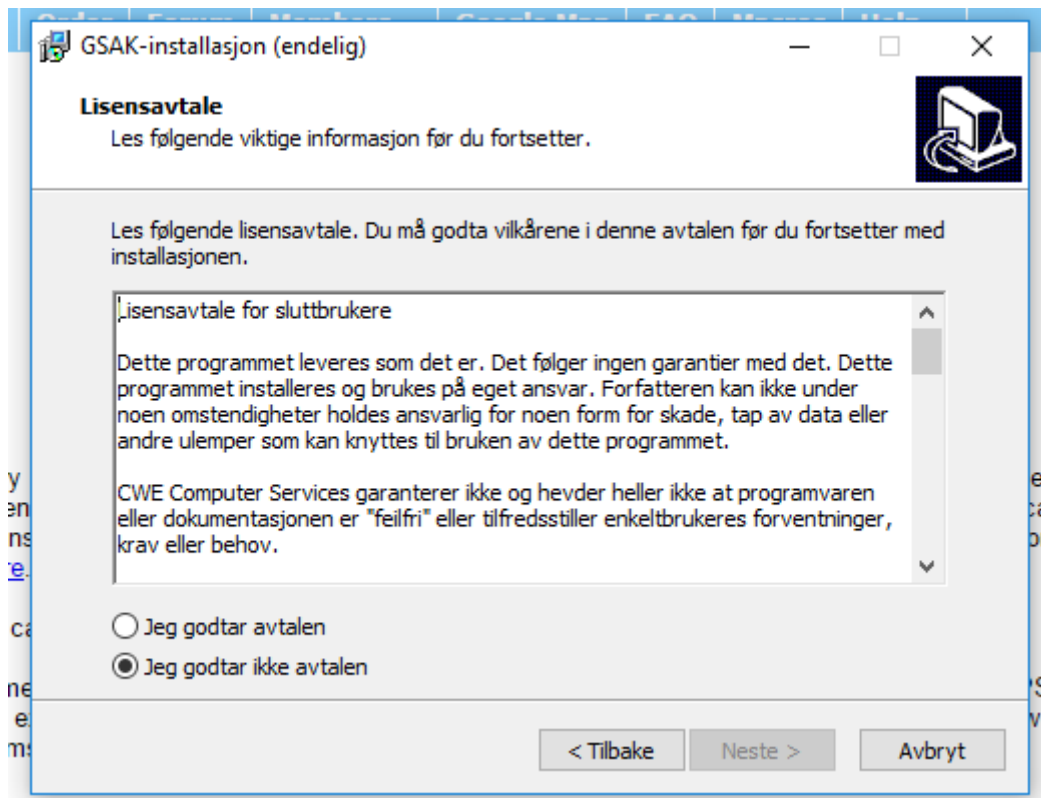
GSAK-installasjon (endelig)

Lisensavtale
Les følgende viktige informasjon før du fortsetter.

Les følgende lisensavtale. Du må godta vilkårene i denne avtalen før du fortsetter med installasjonen.

Lisensavtale for sluttbrukere

Dette programmet leveres som det er. Det følger ingen garantier med det. Dette programmet installeres og brukes på eget ansvar. Forfatteren kan ikke under noen omstendigheter holdes ansvarlig for noen form for skade, tap av data eller andre ulemper som kan knyttes til bruken av dette programmet.

CWE Computer Services garanterer ikke og hevder heller ikke at programvaren eller dokumentasjonen er "feilfri" eller tilfredsstiller enkeltbrukeres forventninger, krav eller behov.

Jeg godtar avtalen
Jeg godtar ikke avtalen

< Tilbake
Neste >
Avbryt